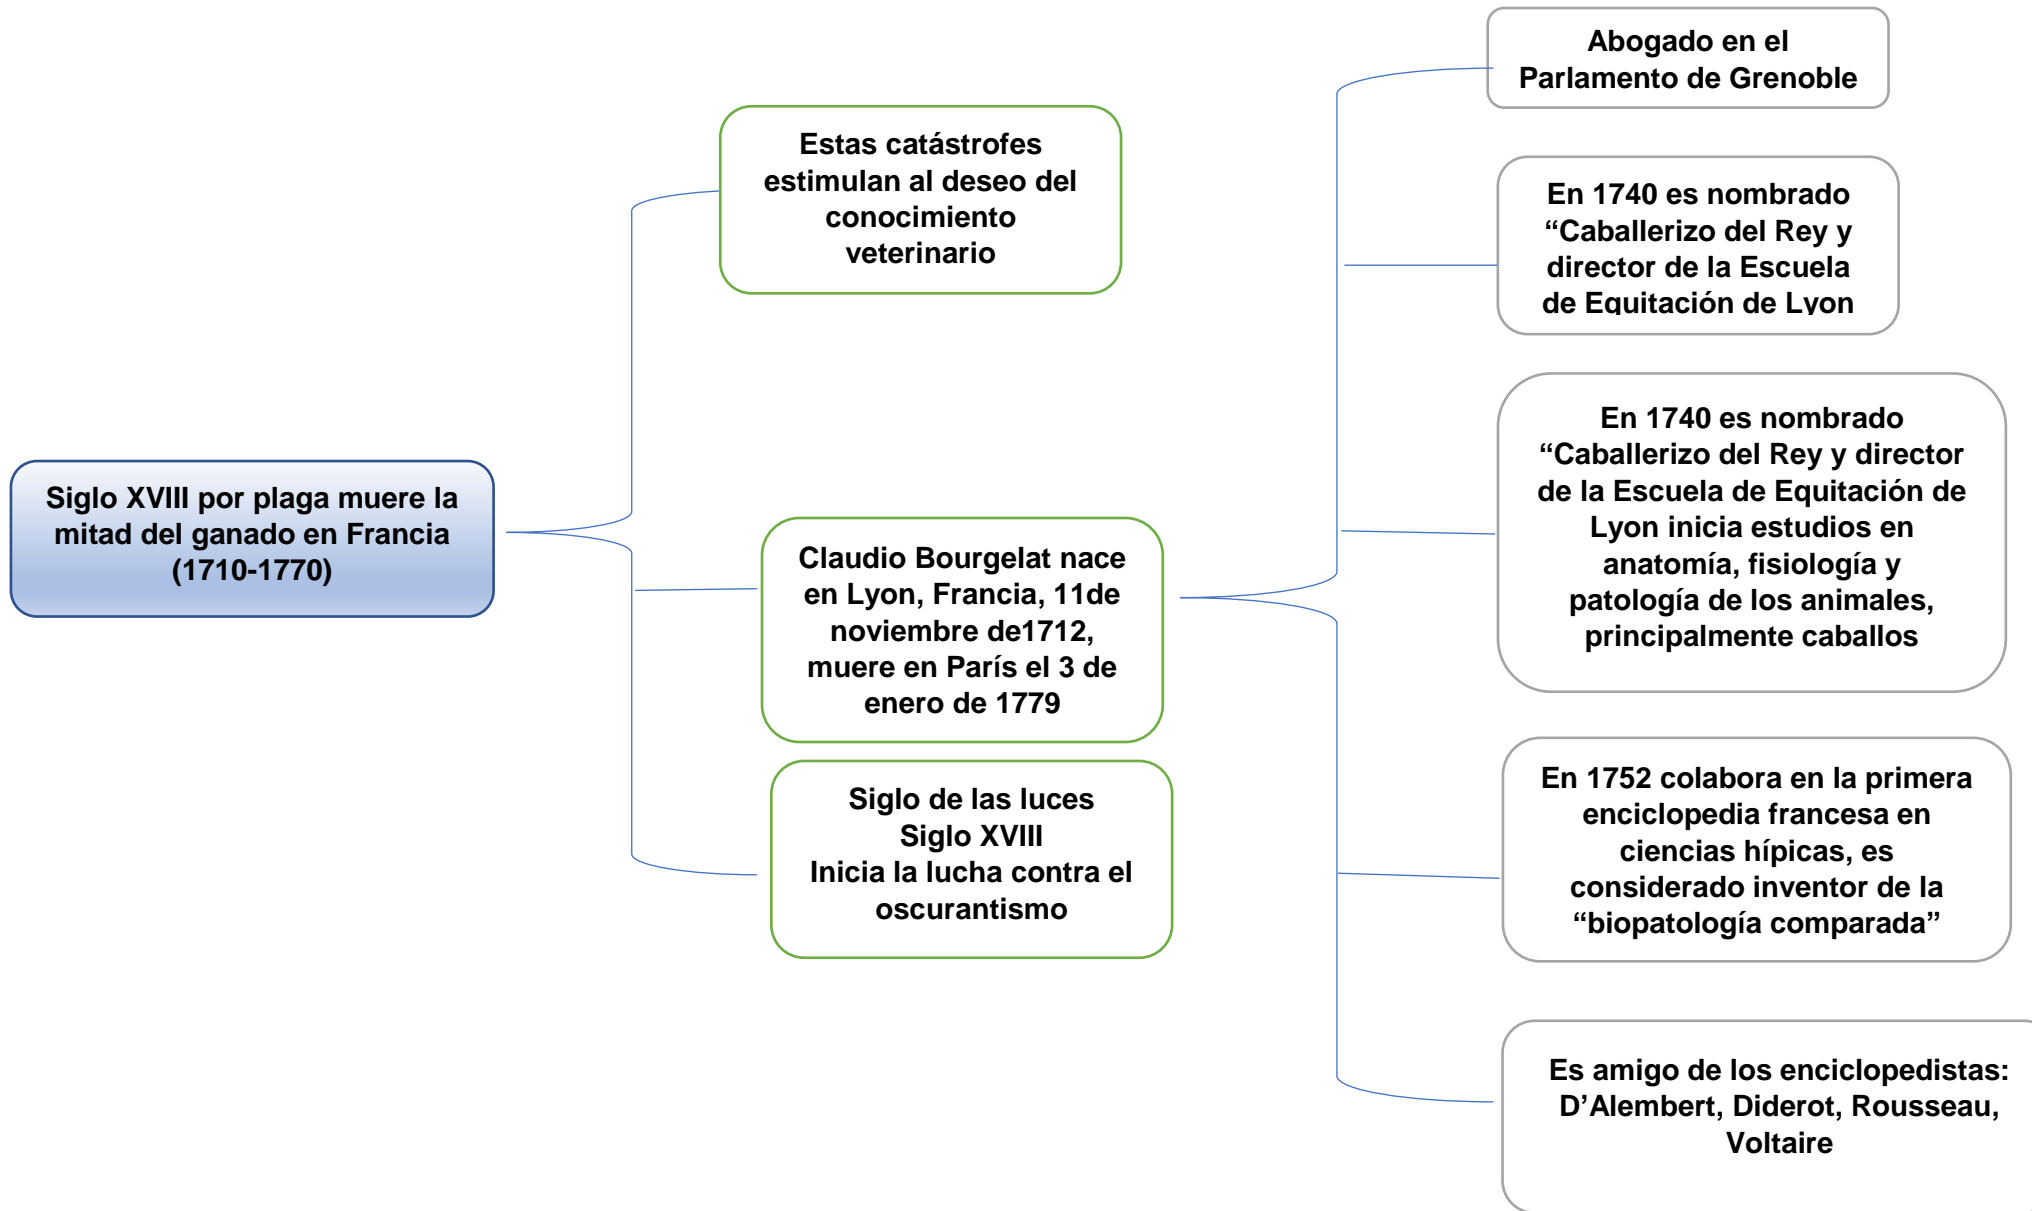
Siglo XVIII por plaga muere la mitad del ganado en Francia (1710-1770)

Estas catástrofes estimulan al deseo del conocimiento veterinario

Claudio Bourgelat nace en Lyon, Francia, 11de noviembre de1712, muere en París el 3 de enero de 1779

Siglo de las luces
Siglo XVIII
Inicia la lucha contra el oscurantismo

Abogado en el Parlamento de Grenoble

En 1740 es nombrado “Caballerizo del Rey y director de la Escuela de Equitación de Lyon

En 1740 es nombrado “Caballerizo del Rey y director de la Escuela de Equitación de Lyon inicia estudios en anatomía, fisiología y patología de los animales, principalmente caballos

En 1752 colabora en la primera enciclopedia francesa en ciencias hípicas, es considerado inventor de la “biopatología comparada”

Es amigo de los enciclopedistas: D’Alembert, Diderot, Rousseau, Voltaire